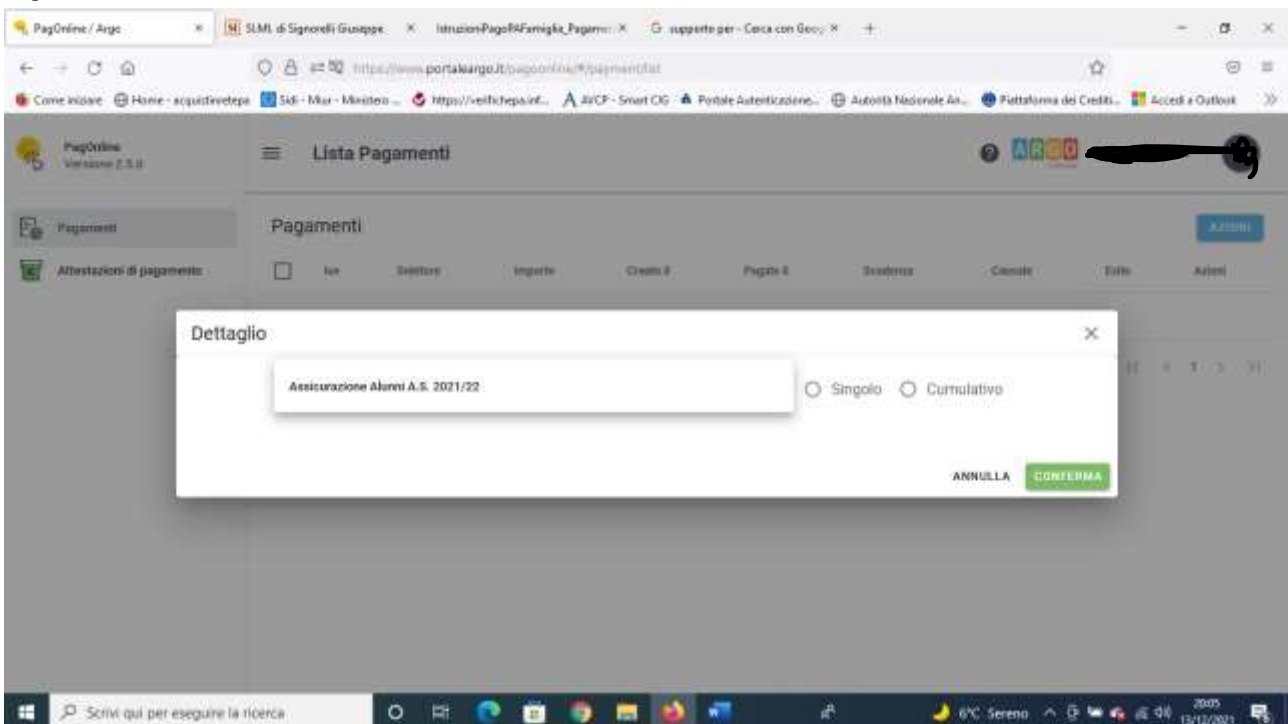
PagOnline / Argo × SLML di Signorelli Giuseppe × IstruzioniPagoPAFamiglia_Pagame × supporto per - Cerca con Goo × +

https://www.portaleargo.it/pagoonline/#/paymentlist

Come iniziare Home - acquistinretepa Sidi - Miur - Ministero ... https://verifichepa.inf... AVCP - Smart CIG Portale Autenticazione... Autorità Nazionale An... Piattaforma dei Crediti... Accedi a Outlook

PagOnline
Versione 2.5.0

Lista Pagamenti

ARGO

Pagamenti

Attestazioni di pagamento

Pagamenti

Azioni

Iuv Debitore Importo Creato il Pagato il Scadenza Causale Esito Azioni

Dettaglio

Assicurazione Alunni A.S. 2021/22

Singolo Cumulativo

ANNULLA CONFERMA

1

Scrivi qui per eseguire la ricerca

6°C Sereno 20:05 13/12/2021